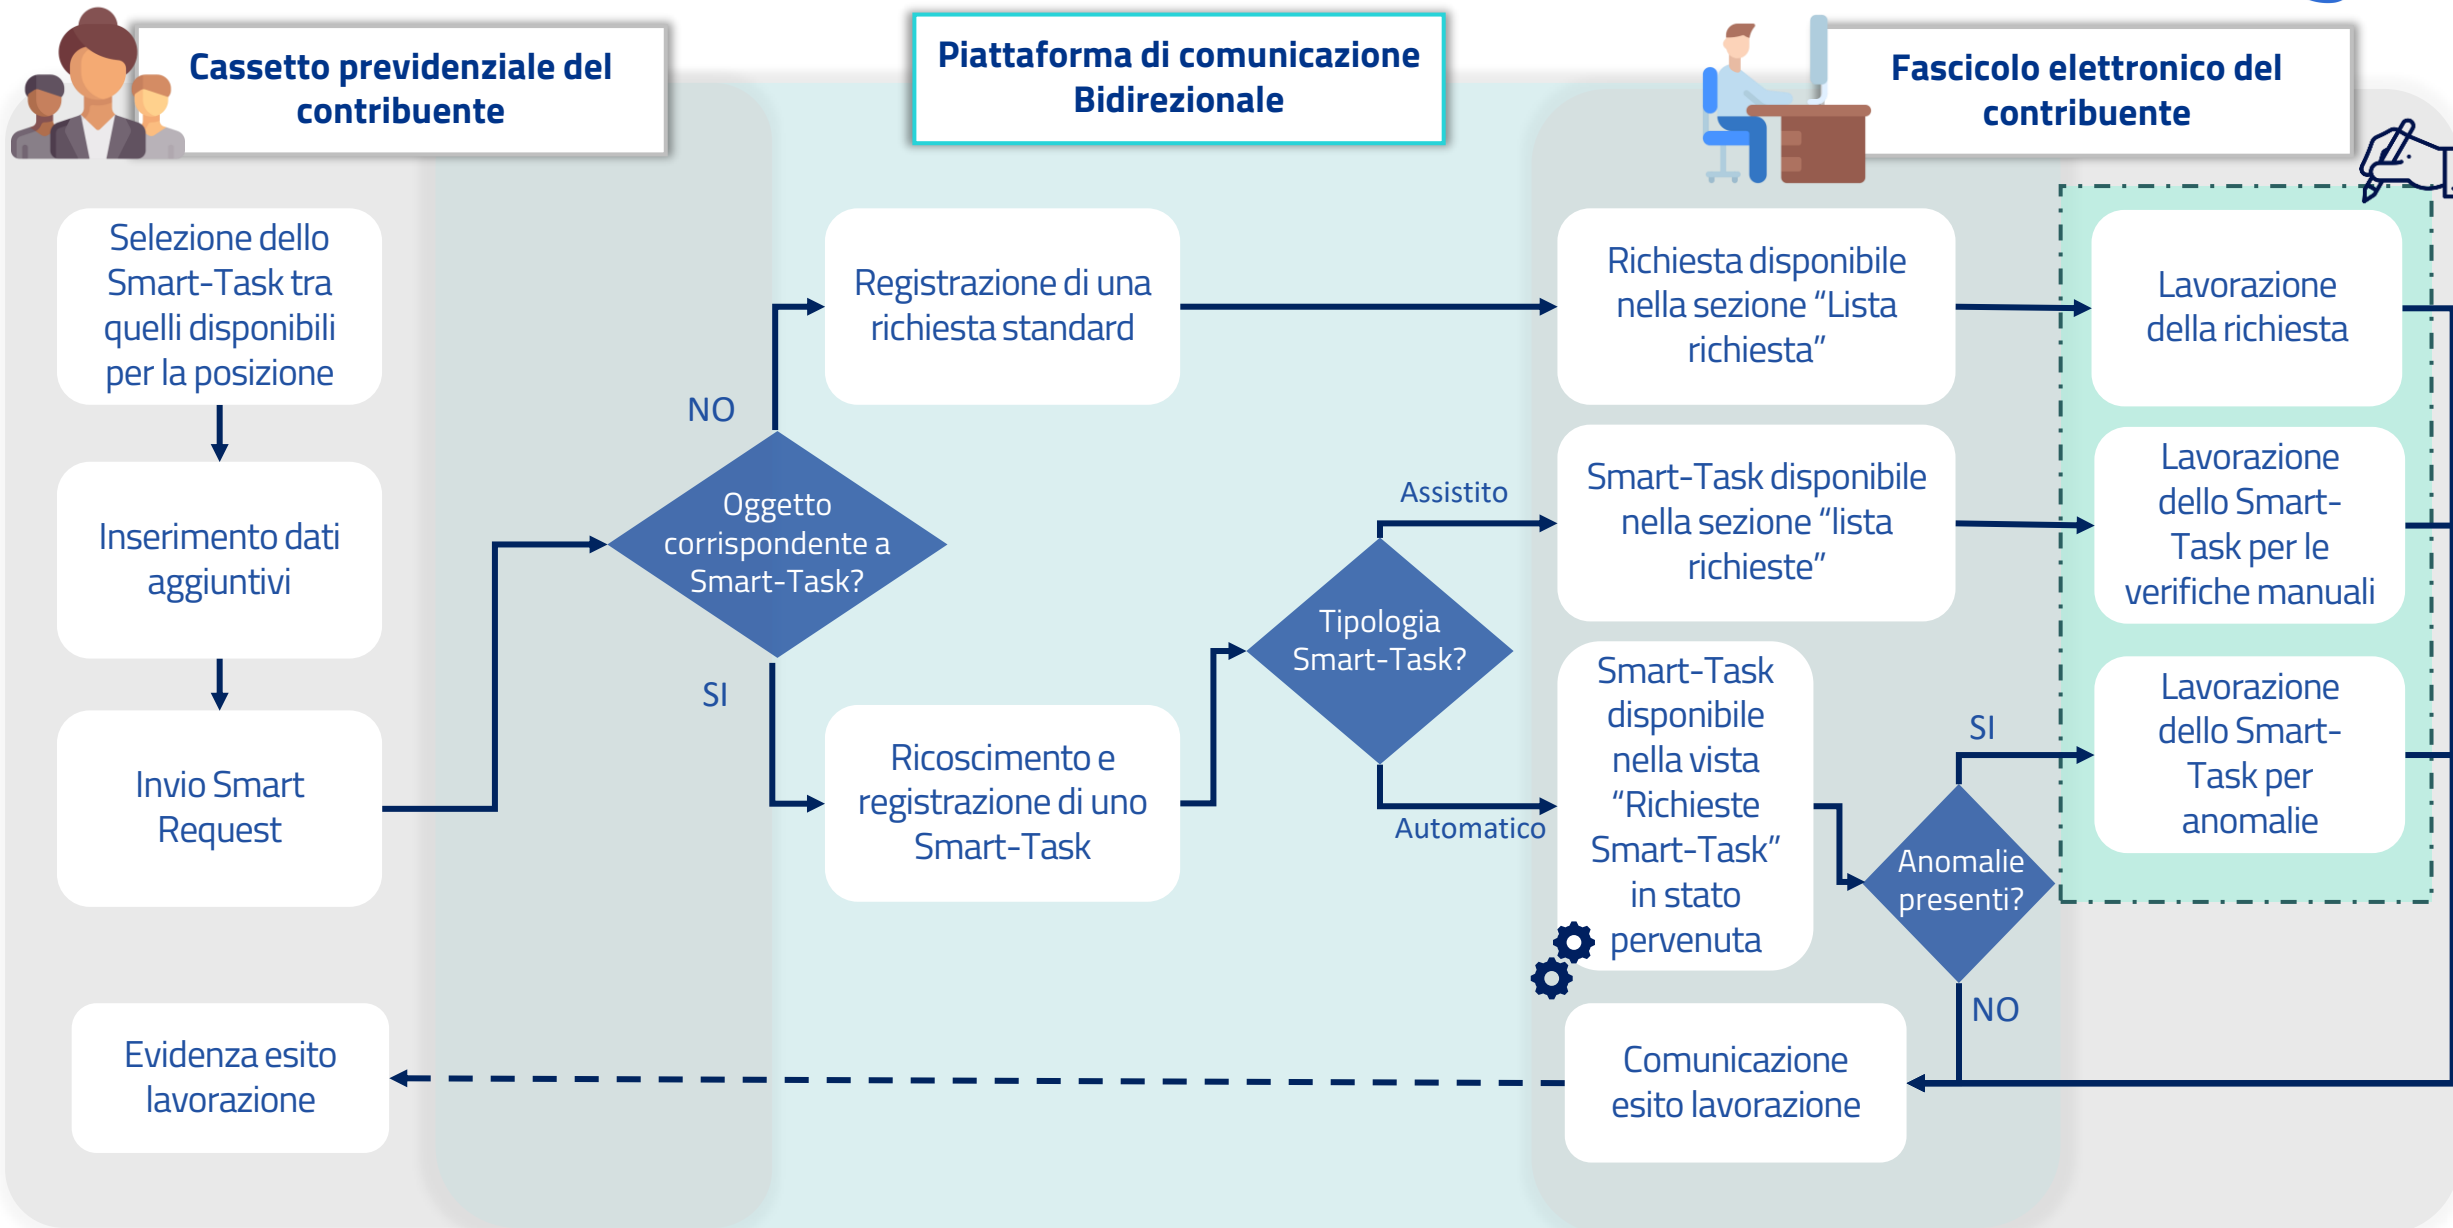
Cassetto previdenziale del contribuente

Piattaforma di comunicazione Bidirezionale

Fascicolo elettronico del contribuente

Selezione dello Smart-Task tra quelli disponibili per la posizione

Inserimento dati aggiuntivi

Invio Smart Request

NO

Oggetto corrispondente a Smart-Task?

SI

Registrazione di una richiesta standard

Ricoscimento e registrazione di uno Smart-Task

Tipologia Smart-Task?

Assistito

Automatico

Richiesta disponibile nella sezione “Lista richiesta”

Smart-Task disponibile nella sezione “lista richieste”

Smart-Task disponibile nella vista “Richieste Smart-Task” in stato pervenuta

Anomalie presenti?

SI

NO

Lavorazione della richiesta

Lavorazione dello Smart-Task per le verifiche manuali

Lavorazione dello Smart-Task per anomalie

Comunicazione esito lavorazione

Evidenza esito lavorazione